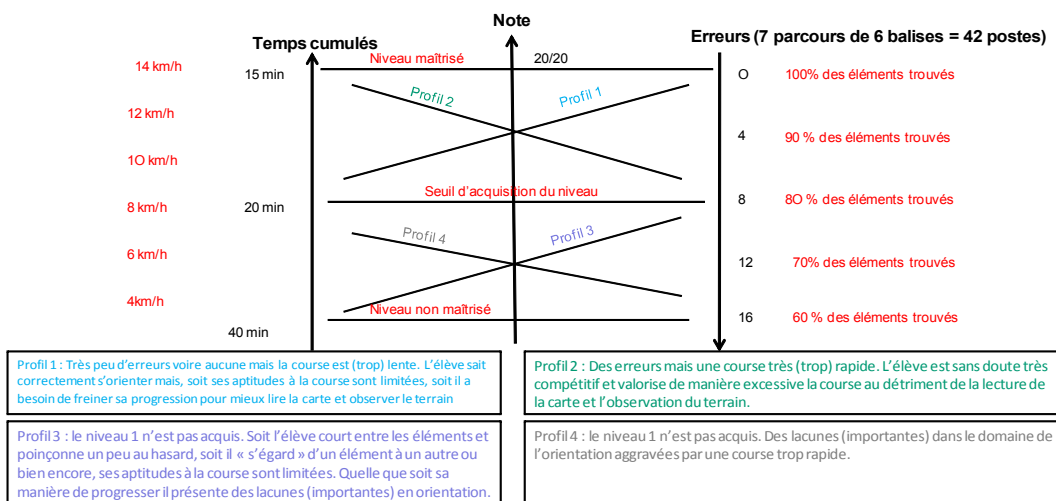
Note

Temps cumulés

Erreurs (7 parcours de 6 balises = 42 postes)

14 km/h

15 min

Niveau maîtrisé

20/20

O

100% des éléments trouvés

Profil 2

Profil 1

12 km/h

4

90 % des éléments trouvés

1O km/h

Seuil d'acquisition du niveau

8 km/h

20 min

8

8O % des éléments trouvés

Profil 4

Profil 3

6 km/h

12

70% des éléments trouvés

4km/h

Niveau non maîtrisé

16

60 % des éléments trouvés

40 min

Profil 1 : Très peu d'erreurs voire aucune mais la course est (trop) lente. L'élève sait correctement s'orienter mais, soit ses aptitudes à la course sont limitées, soit il a besoin de freiner sa progression pour mieux lire la carte et observer le terrain

Profil 2 : Des erreurs mais une course très (trop) rapide. L'élève est sans doute très compétitif et valorise de manière excessive la course au détriment de la lecture de la carte et l'observation du terrain.

Profil 3 : le niveau 1 n'est pas acquis. Soit l'élève court entre les éléments et poinçonne un peu au hasard, soit il « s'égard » d'un élément à un autre ou bien encore, ses aptitudes à la course sont limitées. Quelle que soit sa manière de progresser il présente des lacunes (importantes) en orientation.

Profil 4 : le niveau 1 n'est pas acquis. Des lacunes (importantes) dans le domaine de l'orientation aggravées par une course trop rapide.